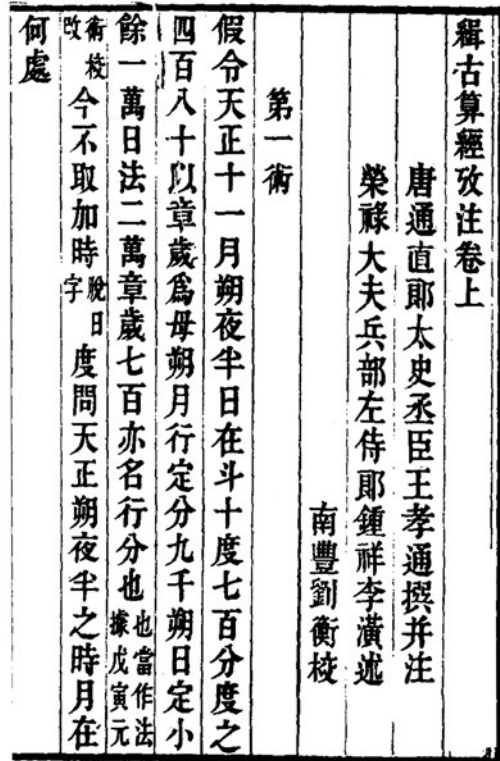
緝古算經攷注卷上

唐通直郎太史丞臣王孝通撰并注

榮祿大夫兵部左侍郎鍾祥李潢述

南豐劉衡校

第一術

假令天正十一月朔夜半日在斗十度七百分度之四百八十以章歲爲母朔月行定分九千朔日定小餘一萬日法二萬章歲七百亦名行分也也當作法衡校據戊寅元改今不取加時脫日字度問天正朔夜半之時月在何處